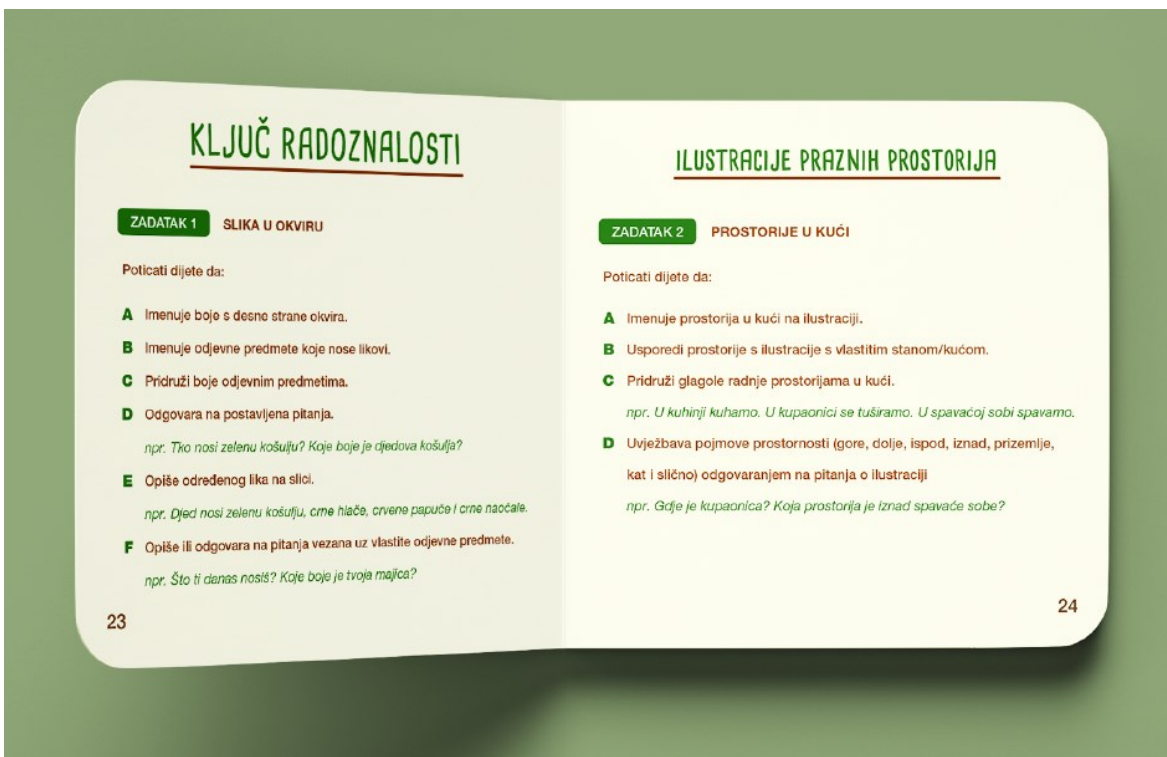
KLJUČ RADOZNALOSTI

ZADATAK 1 SLIKA U OKVIRU

Poticati dijete da:

A Imenuje boje s desne strane okvira.

B Imenuje odjevne predmete koje nose likovi.

C Pridruži boje odjevnim predmetima.

D Odgovara na postavljena pitanja.

npr. Tko nosi zelenu košulju? Koje boje je djedova košulja?

E Opiše određenog lika na slici.

npr. Djed nosi zelenu košulju, crne hlače, crvene papuče i crne naočale.

F Opiše ili odgovara na pitanja vezana uz vlastite odjevne predmete.

npr. Što ti danas nosiš? Koje boje je tvoja majica?

23

ILUSTRACIJE PRAZNIH PROSTORIJA

ZADATAK 2 PROSTORIJE U KUĆI

Poticati dijete da:

A Imenuje prostorija u kući na ilustraciji.

B Usporedi prostorije s ilustracije s vlastitim stanom/kućom.

C Pridruži glagole radnje prostorijama u kući.

npr. U kuhinji kuhamo. U kupaonici se tuširamo. U spavaćoj sobi spavamo.

D Uvježbava pojmove prostornosti (gore, dolje, ispod, iznad, prizemlje, kat i slično) odgovaranjem na pitanja o ilustraciji

npr. Gdje je kupaonica? Koja prostorija je iznad spavaće sobe?

24